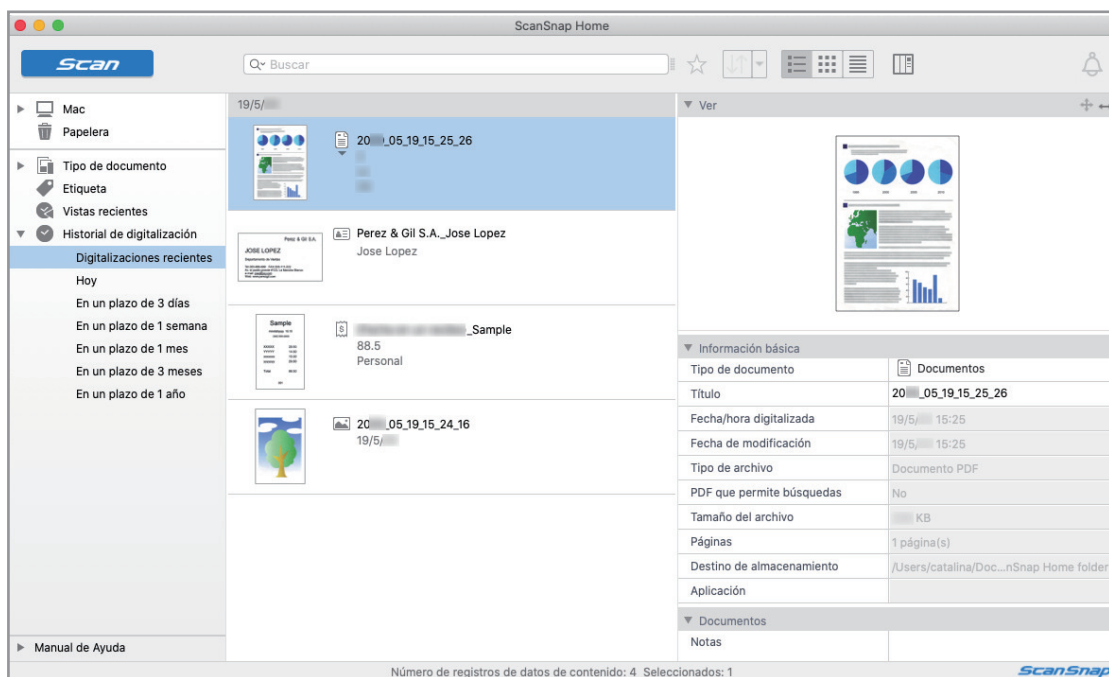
ScanSnap Home

Scan

Buscar

Mac
Papelera
Tipo de documento
Etiqueta
Vistas recientes
Historial de digitalización
Digitalizaciones recientes
Hoy
En un plazo de 3 días
En un plazo de 1 semana
En un plazo de 1 mes
En un plazo de 3 meses
En un plazo de 1 año

Manual de Ayuda

19/5/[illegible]

20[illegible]_05_19_15_25_26

Perez & Gil S.A._Jose Lopez
Jose Lopez

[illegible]_Sample
88.5
Personal

20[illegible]_05_19_15_24_16
19/5/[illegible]

Ver

Información básica

| | |
|---|---|
| Tipo de documento | Documentos |
| Título | 20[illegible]_05_19_15_25_26 |
| Fecha/hora digitalizada | 19/5/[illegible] 15:25 |
| Fecha de modificación | 19/5/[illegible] 15:25 |
| Tipo de archivo | Documento PDF |
| PDF que permite búsquedas | No |
| Tamaño del archivo | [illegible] KB |
| Páginas | 1 página(s) |
| Destino de almacenamiento | /Users/catalina/Doc...nSnap Home folder |
| Aplicación | |

Documentos
Notas

Número de registros de datos de contenido: 4 Seleccionados: 1

ScanSnap